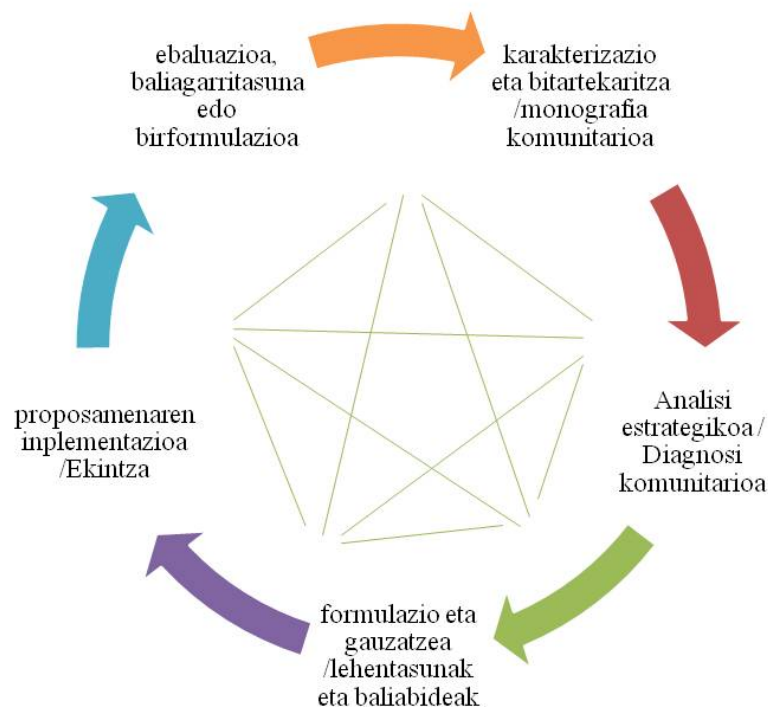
ebaluazioa, baliagarritasuna edo birformulazioa

karakterizazio eta bitartekaritza /monografia komunitarioa

Analisi estrategikoa / Diagnosi komunitarioa

formulazio eta gauzatzea /lehentasunak eta baliabideak

proposamenaren inplementazioa /Ekintza